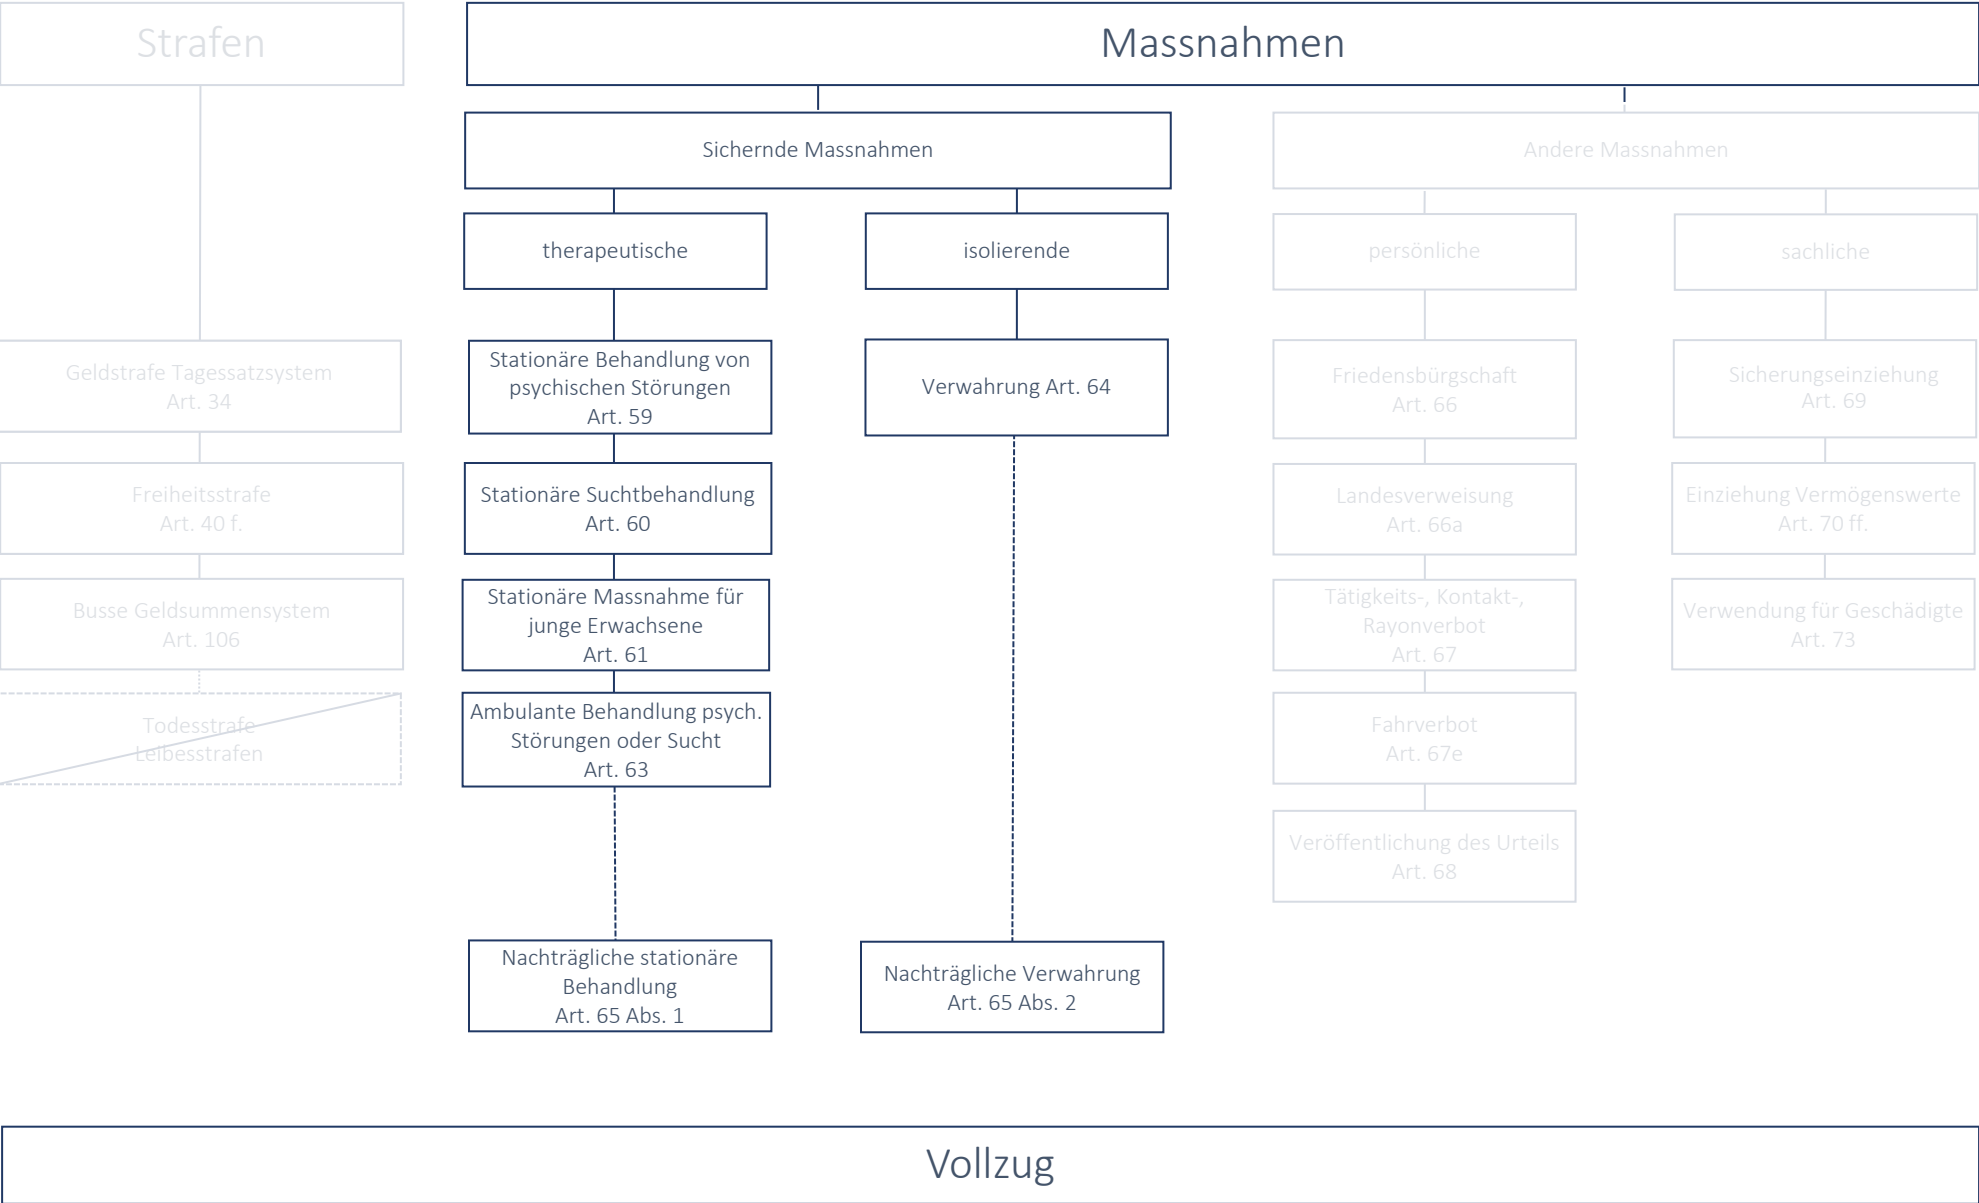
Strafen

Geldstrafe Tagessatzsystem
Art. 34

Freiheitsstrafe
Art. 40 f.

Busse Geldsummensystem
Art. 106

Todesstrafe
Leibesstrafen

Massnahmen

Sichernde Massnahmen

therapeutische

Stationäre Behandlung von psychischen Störungen
Art. 59

Stationäre Suchtbehandlung
Art. 60

Stationäre Massnahme für junge Erwachsene
Art. 61

Ambulante Behandlung psych. Störungen oder Sucht
Art. 63

Nachträgliche stationäre Behandlung
Art. 65 Abs. 1

isolierende

Verwahrung Art. 64

Nachträgliche Verwahrung
Art. 65 Abs. 2

Andere Massnahmen

persönliche

Friedensbürgschaft
Art. 66

Landesverweisung
Art. 66a

Tätigkeits-, Kontakt-, Rayonverbot
Art. 67

Fahrverbot
Art. 67e

Veröffentlichung des Urteils
Art. 68

sachliche

Sicherungseinziehung
Art. 69

Einziehung Vermögenswerte
Art. 70 ff.

Verwendung für Geschädigte
Art. 73

Vollzug